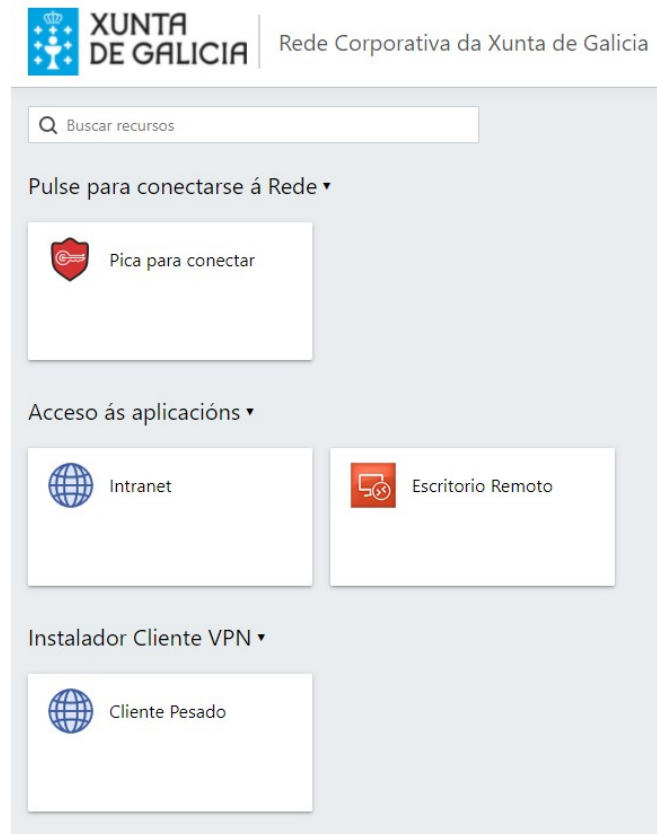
XUNTA DE GALICIA

Rede Corporativa da Xunta de Galicia

Buscar recursos

Pulse para conectarse á Rede ▾

Pica para conectar

Acceso ás aplicacións ▾

Intranet

Escritorio Remoto

Instalador Cliente VPN ▾

Cliente Pesado